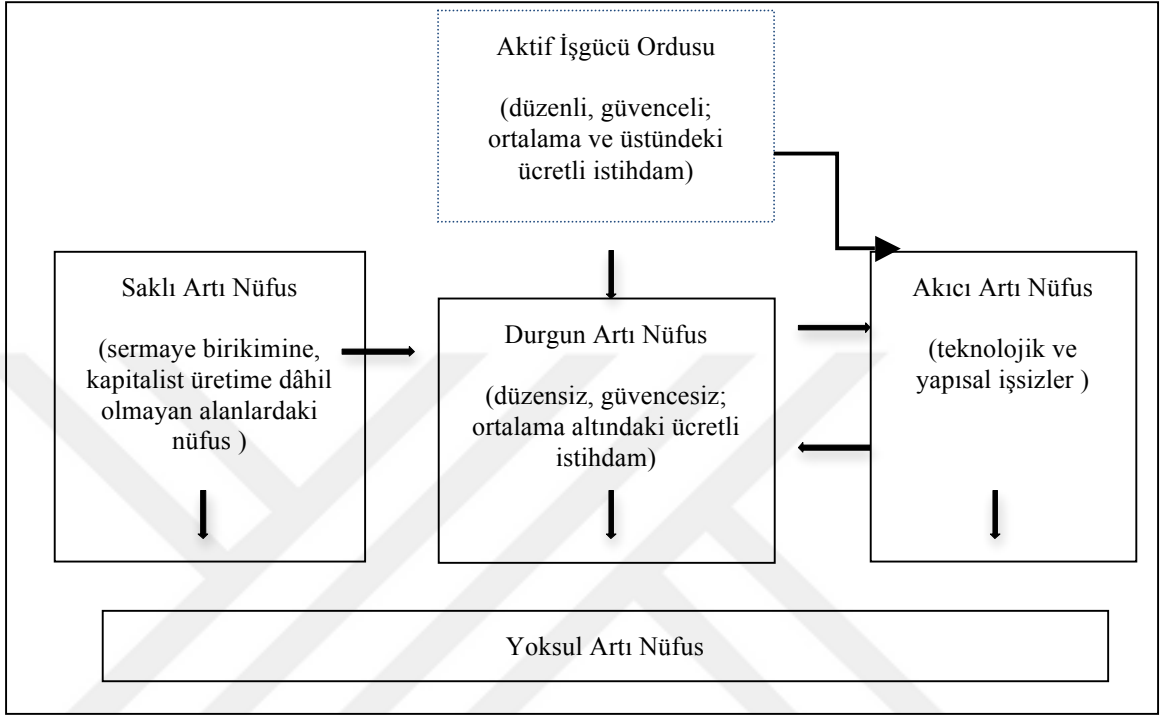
Aktif İşgücü Ordusu

(düzenli, güvenceli; ortalama ve üstündeki ücretli istihdam)

Saklı Artı Nüfus

(sermaye birikimine, kapitalist üretime dâhil olmayan alanlardaki nüfus )

Durgun Artı Nüfus

(düzensiz, güvencesiz; ortalama altındaki ücretli istihdam)

Akıcı Artı Nüfus

(teknolojik ve yapısal işsizler )

Yoksul Artı Nüfus